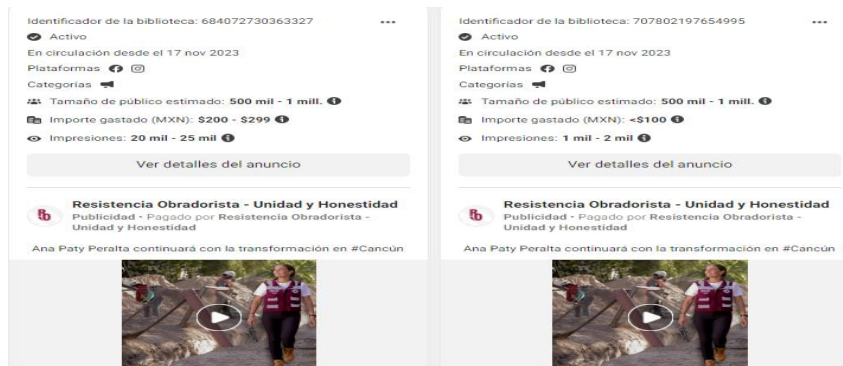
Identificador de la biblioteca: 684072730363327 ...

Activo

En circulación desde el 17 nov 2023

Plataformas

Categorías

Tamaño de público estimado: **500 mil - 1 mill.**

Importe gastado (MXN): **$200 - $299**

Impresiones: **20 mil - 25 mil**

Ver detalles del anuncio

**Resistencia Obradorista - Unidad y Honestidad**
Publicidad · Pagado por **Resistencia Obradorista - Unidad y Honestidad**

Ana Paty Peralta continuará con la transformación en #Cancún

Identificador de la biblioteca: 707802197654995 ...

Activo

En circulación desde el 17 nov 2023

Plataformas

Categorías

Tamaño de público estimado: **500 mil - 1 mill.**

Importe gastado (MXN): **<$100**

Impresiones: **1 mil - 2 mil**

Ver detalles del anuncio

**Resistencia Obradorista - Unidad y Honestidad**
Publicidad · Pagado por **Resistencia Obradorista - Unidad y Honestidad**

Ana Paty Peralta continuará con la transformación en #Cancún